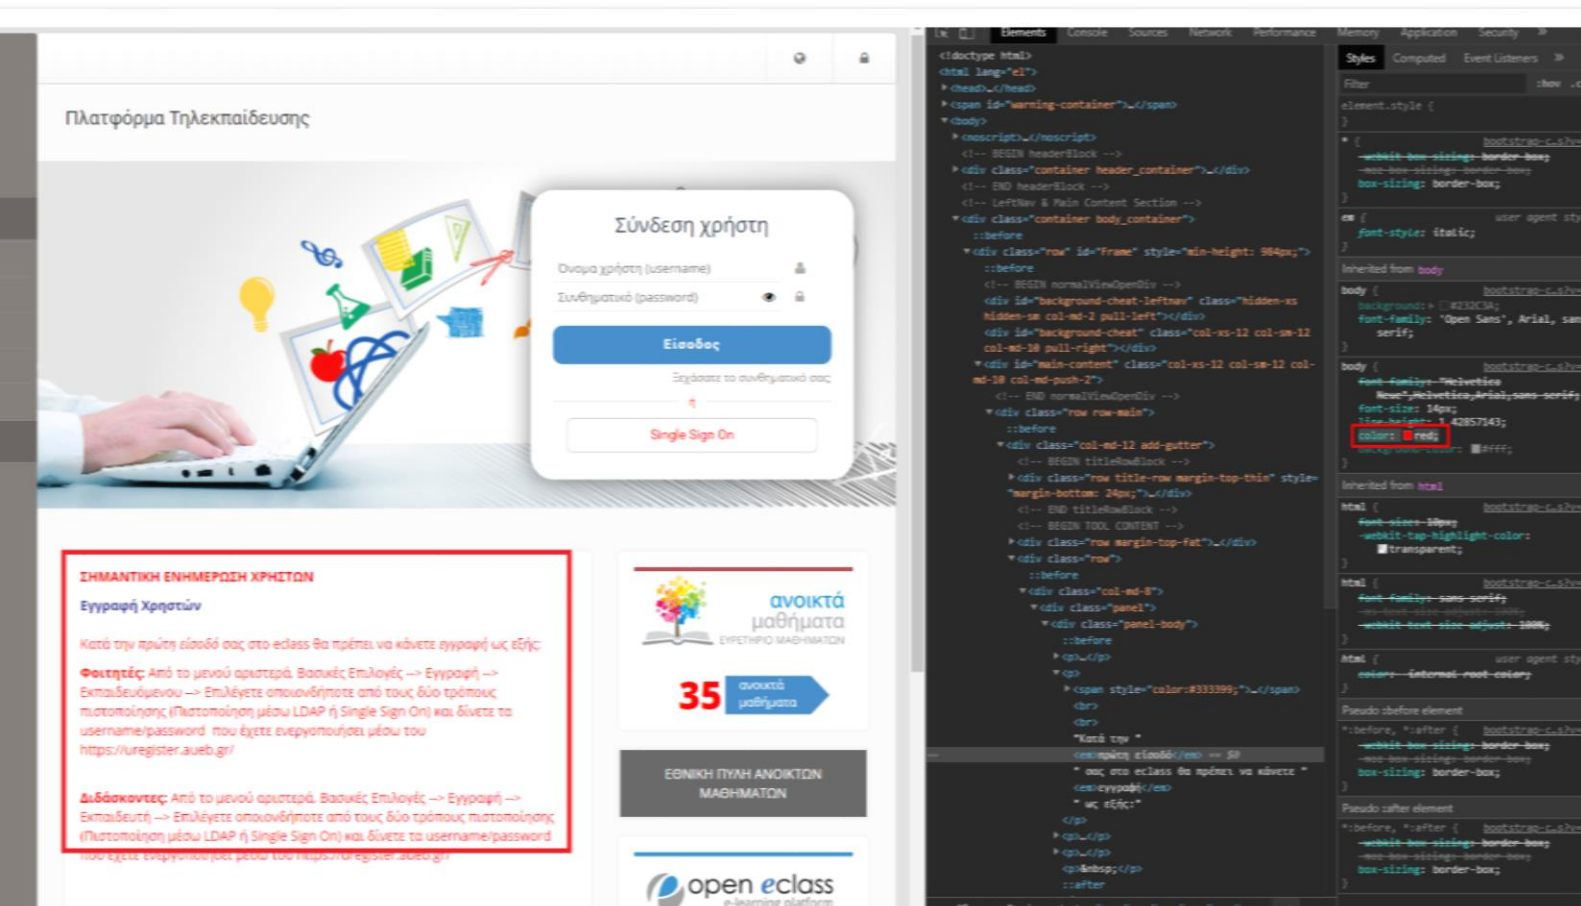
Πλατφόρμα Τηλεκπαίδευσης

Σύνδεση χρήστη

Όνομα χρήστη (username)

Συνθηματικό (password)

Είσοδος

Ξεχάσατε το συνθηματικό σας;

ή

Single Sign On

ΣΗΜΑΝΤΙΚΗ ΕΝΗΜΕΡΩΣΗ ΧΡΗΣΤΩΝ

Εγγραφή Χρηστών

Κατά την πρώτη είσοδό σας στο eclass θα πρέπει να κάνετε εγγραφή ως εξής:

Φοιτητές: Από το μενού αριστερά, Βασικές Επιλογές --> Εγγραφή --> Εκπαιδευόμενου --> Επιλέγετε οποιονδήποτε από τους δύο τρόπους πιστοποίησης (Πιστοποίηση μέσω LDAP ή Single Sign On) και δίνετε τα username/password που έχετε ενεργοποιήσει μέσω του https://uregister.aueb.gr/

Διδάσκοντες: Από το μενού αριστερά, Βασικές Επιλογές --> Εγγραφή --> Εκπαιδευτή --> Επιλέγετε οποιονδήποτε από τους δύο τρόπους πιστοποίησης (Πιστοποίηση μέσω LDAP ή Single Sign On) και δίνετε τα username/password που έχετε ενεργοποιήσει μέσω του https://uregister.aueb.gr/

ανοικτά μαθήματα
ΕΥΡΕΤΗΡΙΟ ΜΑΘΗΜΑΤΩΝ

35 ανοικτά μαθήματα

ΕΘΝΙΚΗ ΠΥΛΗ ΑΝΟΙΚΤΩΝ ΜΑΘΗΜΑΤΩΝ

open eclass
e-learning platform

Elements Console Sources Network Performance Memory Application Security

<!doctype html>
<html lang="el">
<head>…</head>
<span id="warning-container">…</span>
<body>
<noscript>…</noscript>
<!-- BEGIN headerBlock -->
<div class="container header_container">…</div>
<!-- END headerBlock -->
<!-- LeftNav & Main Content Section -->
<div class="container body_container">
::before
<div class="row" id="Frame" style="min-height: 984px;">
::before
<!-- BEGIN normalViewOpenDiv -->
<div id="background-cheat-leftnav" class="hidden-xs hidden-sm col-md-2 pull-left"></div>
<div id="background-cheat" class="col-xs-12 col-sm-12 col-md-10 pull-right"></div>
<div id="main-content" class="col-xs-12 col-sm-12 col-md-10 col-md-push-2">
<!-- END normalViewOpenDiv -->
<div class="row row-main">
::before
<div class="col-md-12 add-gutter">
<!-- BEGIN titleRowBlock -->
<div class="row title-row margin-top-thin" style="margin-bottom: 24px;">…</div>
<!-- END titleRowBlock -->
<!-- BEGIN TOOL CONTENT -->
<div class="row margin-top-fat">…</div>
<div class="row">
::before
<div class="col-md-8">
<div class="panel">
<div class="panel-body">
::before
<p>…</p>
<p>
<span style="color:#333399;">…</span>
<br>
<br>
"Κατά την "
<em>πρώτη είσοδό</em> == $0
" σας στο eclass θα πρέπει να κάνετε "
<em>εγγραφή</em>
" ως εξής:"
</p>
<p>…</p>
<p>…</p>
<p>&nbsp;</p>
::after

Styles Computed Event Listeners
Filter :hov .cls
element.style {
}
* { bootstrap-c…s?v=
-webkit-box-sizing: border-box;
-moz-box-sizing: border-box;
box-sizing: border-box;
}
em { user agent stylesheet
font-style: italic;
}
Inherited from body
body { bootstrap-c…s?v=
background: #232C3A;
font-family: "Open Sans", Arial, sans-serif;
}
body { bootstrap-c…s?v=
font-family: "Helvetica Neue",Helvetica,Arial,sans-serif;
font-size: 14px;
line-height: 1.42857143;
color: red;
background-color: #fff;
}
Inherited from html
html { bootstrap-c…s?v=
font-size: 10px;
-webkit-tap-highlight-color: transparent;
}
html { bootstrap-c…s?v=
font-family: sans-serif;
-ms-text-size-adjust: 100%;
-webkit-text-size-adjust: 100%;
}
html { user agent stylesheet
color: -internal-root-color;
}
Pseudo ::before element
*:before, *:after { bootstrap-c…s?v=
-webkit-box-sizing: border-box;
-moz-box-sizing: border-box;
box-sizing: border-box;
}
Pseudo ::after element
*:before, *:after { bootstrap-c…s?v=
-webkit-box-sizing: border-box;
-moz-box-sizing: border-box;
box-sizing: border-box;
}